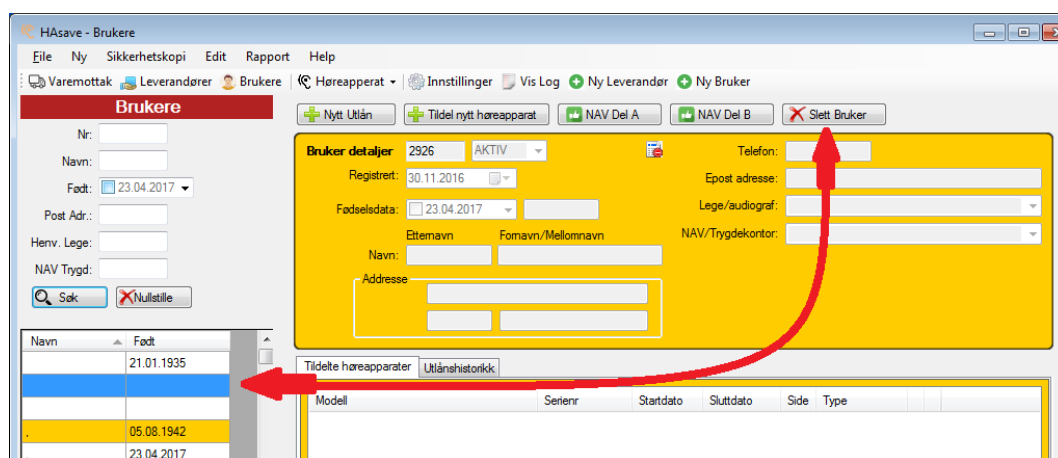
HAsave - Brukere

File Ny Sikkerhetskopi Edit Rapport Help

Varemottak Leverandører Brukere Høreapparat Innstillinger Vis Log Ny Leverandør Ny Bruker

Brukere

Nr:
Navn:
Født: 23.04.2017
Post Adr.:
Henv. Lege:
NAV Trygd:

Søk Nullstille

| Navn | Født |
|---|---|
| | 21.01.1935 |
| | |
| | |
| . | 05.08.1942 |
| | 23.04.2017 |

Nytt Utlån Tildel nytt høreapparat NAV Del A NAV Del B Slett Bruker

Bruker detaljer 2926 AKTIV
Registrert: 30.11.2016
Fødselsdata: 23.04.2017
Etternavn Fornavn/Mellomnavn
Navn:
Addresse

Telefon:
Epost adresse:
Lege/audiograf:
NAV/Trygdekontor:

Tildelte høreapparater Utlånshistorikk

| Modell | Serienr | Startdato | Sluttdato | Side | Type |
|---|---|---|---|---|---|